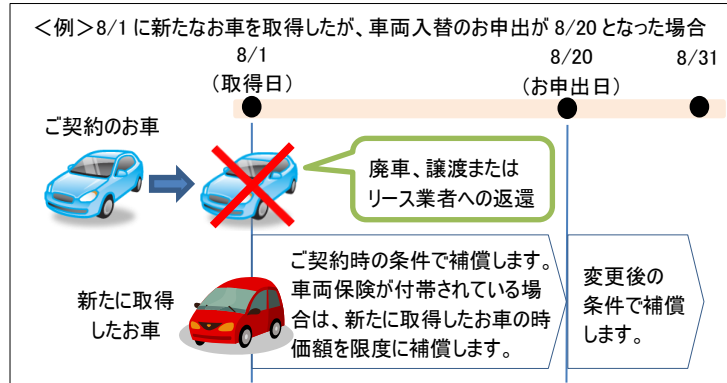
<例>8/1 に新たなお車を取得したが、車両入替のお申出が 8/20 となった場合

8/1
(取得日)

8/20
(お申出日)

8/31

ご契約のお車

廃車、譲渡または
リース業者への返還

新たに取得
したお車

ご契約時の条件で補償します。車両保険が付帯されている場合は、新たに取得したお車の時価額を限度に補償します。

変更後の
条件で補償
します。